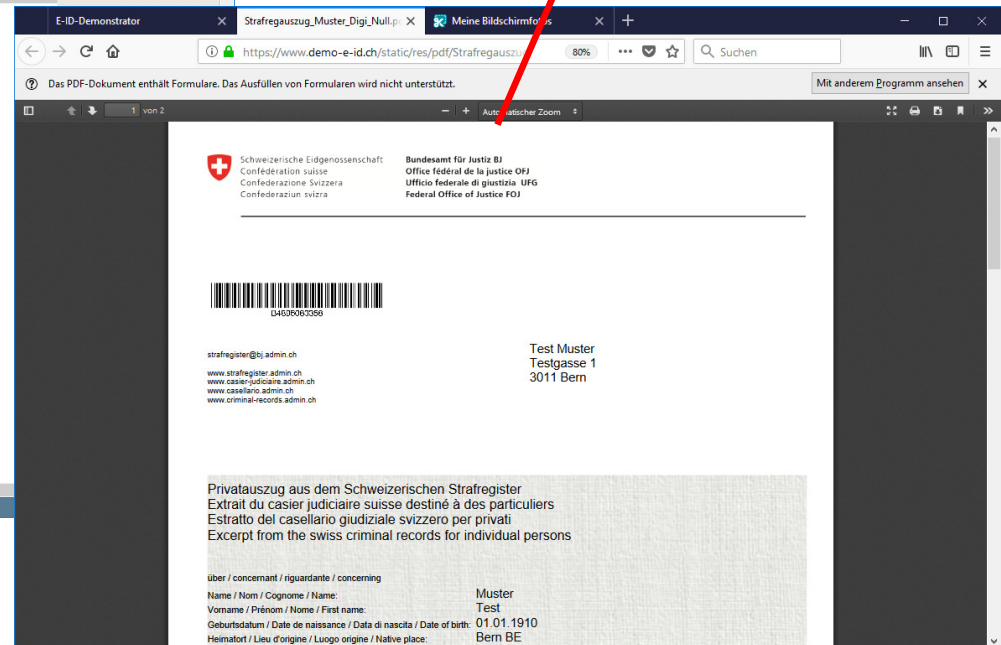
E-ID-Demonstrator
Strafregauszug_Muster_Digi_Null.p
Meine Bildschirmfot
https://www.demo-e-id.ch/static/res/pdf/Strafregauszu
80%
Suchen
Das PDF-Dokument enthält Formulare. Das Ausfüllen von Formularen wird nicht unterstützt.
Mit anderem Programm ansehen
1 von 2
Automatischer Zoom

Schweizerische Eidgenossenschaft
Confédération suisse
Confederazione Svizzera
Confederaziun svizra

Bundesamt für Justiz BJ
Office fédéral de la justice OFJ
Ufficio federale di giustizia UFG
Federal Office of Justice FOJ

D4636063356

strafregister@bj.admin.ch

www.strafregister.admin.ch
www.casier-judiciaire.admin.ch
www.casellario.admin.ch
www.criminal-records.admin.ch

Test Muster
Testgasse 1
3011 Bern

Privatauszug aus dem Schweizerischen Strafregister
Extrait du casier judiciaire suisse destiné à des particuliers
Estratto del casellario giudiziale svizzero per privati
Excerpt from the swiss criminal records for individual persons

über / concernant / riguardante / concerning

Name / Nom / Cognome / Name: Muster
Vorname / Prénom / Nome / First name: Test
Geburtsdatum / Date de naissance / Data di nascita / Date of birth: 01.01.1910
Heimatort / Lieu d'origine / Luogo origine / Native place: Bern BE